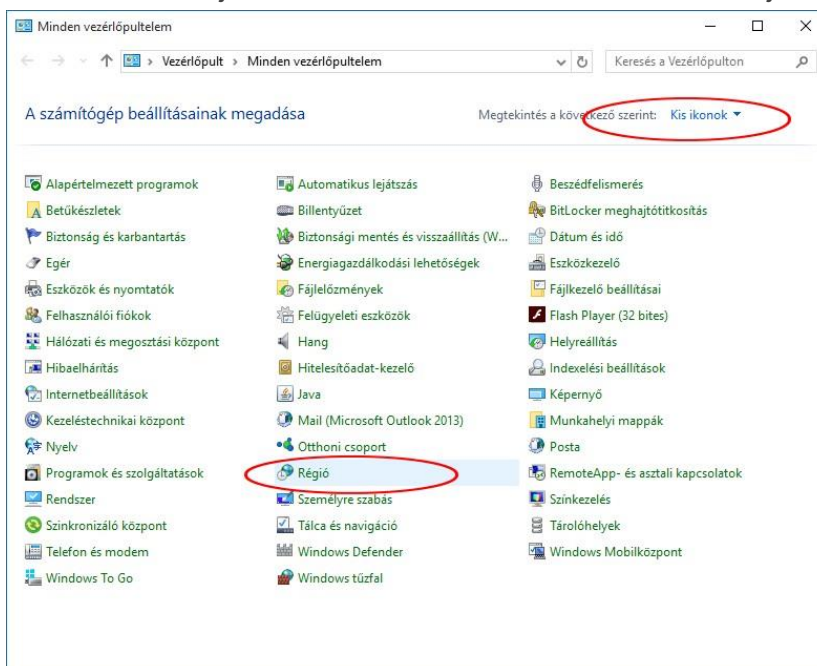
Minden vezérlőpultelem

Vezérlőpult › Minden vezérlőpultelem

Keresés a Vezérlőpulton

A számítógép beállításainak megadása

Megtekintés a következő szerint: Kis ikonok ▾

Alapértelmezett programok
Betűkészletek
Biztonság és karbantartás
Egér
Eszközök és nyomtatók
Felhasználói fiókok
Hálózati és megosztási központ
Hibaelhárítás
Internetbeállítások
Kezeléstechnikai központ
Nyelv
Programok és szolgáltatások
Rendszer
Szinkronizáló központ
Telefon és modem
Windows To Go

Automatikus lejátszás
Billentyűzet
Biztonsági mentés és visszaállítás (W...
Energiagazdálkodási lehetőségek
Fájlelőzmények
Felügyeleti eszközök
Hang
Hitelesítőadat-kezelő
Java
Mail (Microsoft Outlook 2013)
Otthoni csoport
Régió
Személyre szabás
Tálca és navigáció
Windows Defender
Windows tűzfal

Beszédfelismerés
BitLocker meghajtótitkosítás
Dátum és idő
Eszközkezelő
Fájlkezelő beállításai
Flash Player (32 bites)
Helyreállítás
Indexelési beállítások
Képernyő
Munkahelyi mappák
Posta
RemoteApp- és asztali kapcsolatok
Színkezelés
Tárolóhelyek
Windows Mobilközpont